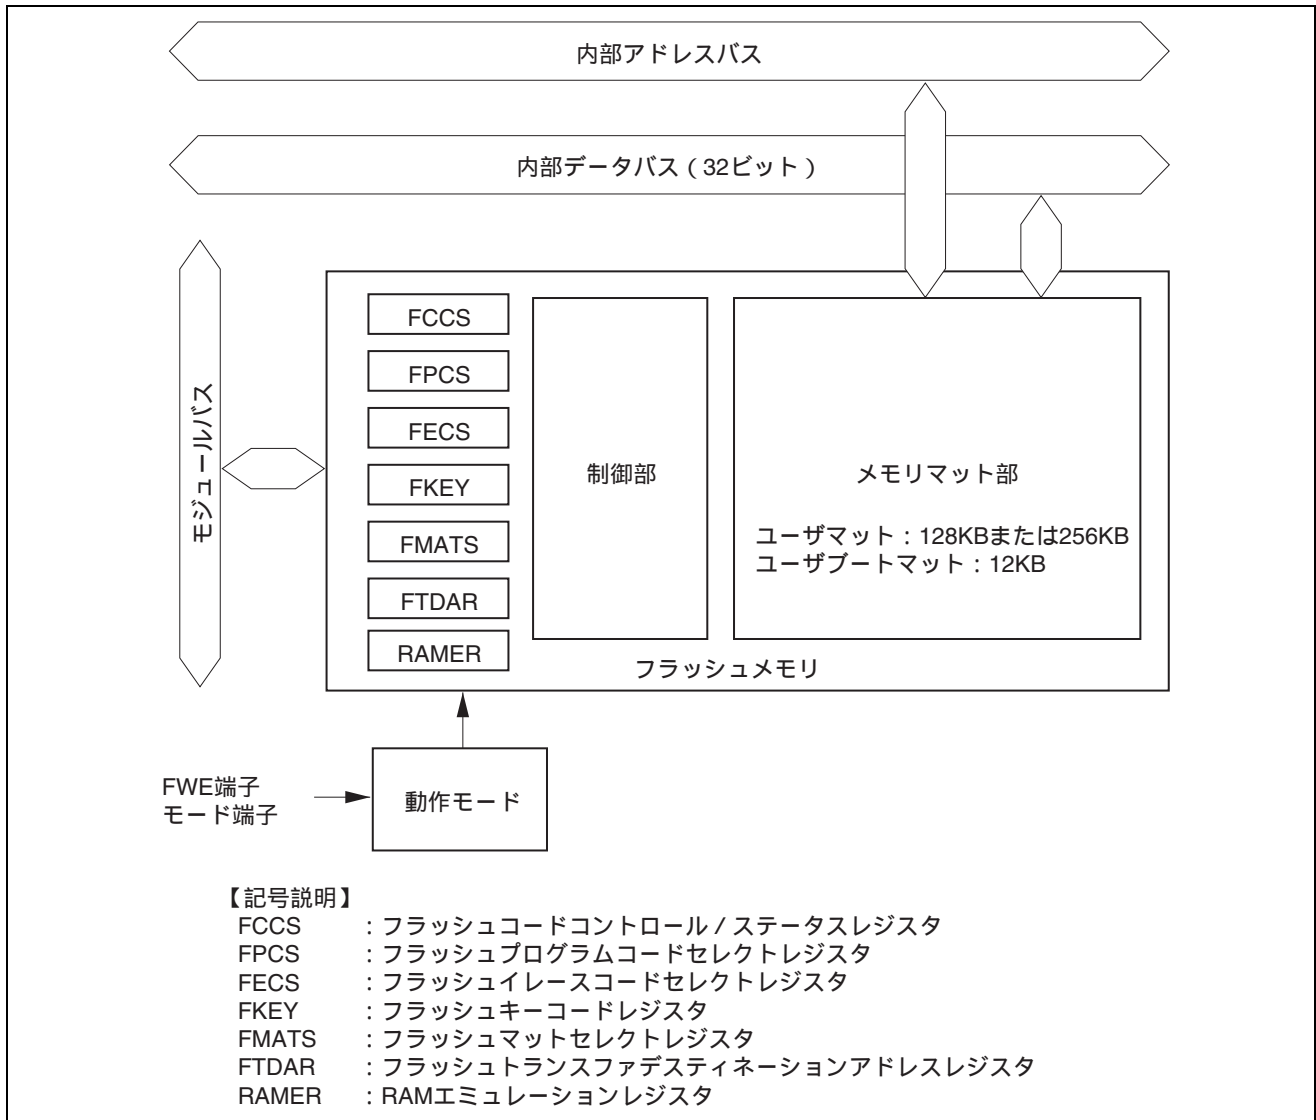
内部アドレスバス

内部データバス(32ビット)

モジュールバス

FCCS
FPCS
FECS
FKEY
FMATS
FTDAR
RAMER

制御部

メモリマット部

ユーザマット:128KBまたは256KB
ユーザブートマット:12KB

フラッシュメモリ

FWE端子
モード端子

動作モード

【記号説明】
FCCS : フラッシュコードコントロール/ステータスレジスタ
FPCS : フラッシュプログラムコードセレクトレジスタ
FECS : フラッシュイレースコードセレクトレジスタ
FKEY : フラッシュキーコードレジスタ
FMATS : フラッシュマットセレクトレジスタ
FTDAR : フラッシュトランスファデスティネーションアドレスレジスタ
RAMER : RAMエミュレーションレジスタ